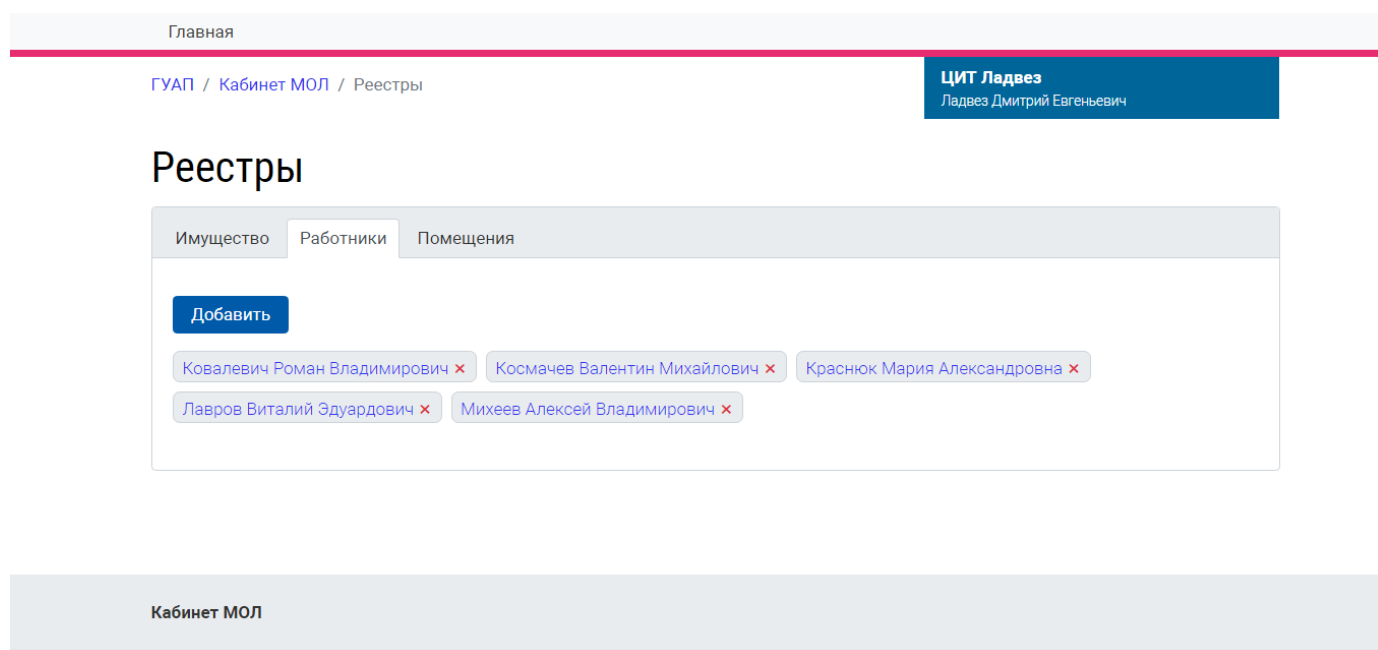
Главная

ГУАП / Кабинет МОЛ / Реестры

ЦИТ Ладвез
Ладвез Дмитрий Евгеньевич

Реестры

Имущество | Работники | Помещения

Добавить

Ковалевич Роман Владимирович ×
Космачев Валентин Михайлович ×
Краснюк Мария Александровна ×
Лавров Виталий Эдуардович ×
Михеев Алексей Владимирович ×

Кабинет МОЛ